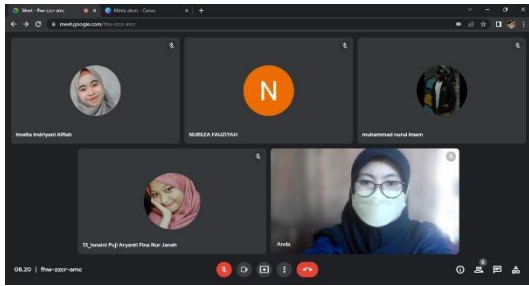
Meet - fhw-zzcr-amc
Mata akan - Canva
meet.google.com/fhw-zzcr-amc

N

Imelta Indriyani Alfiah

NURIZA FAUZIYAH

muhammad nurul imam

13_Isnaini Puji Aryanti Fina Nur Janah

Anda

08.20 | fhw-zzcr-amc